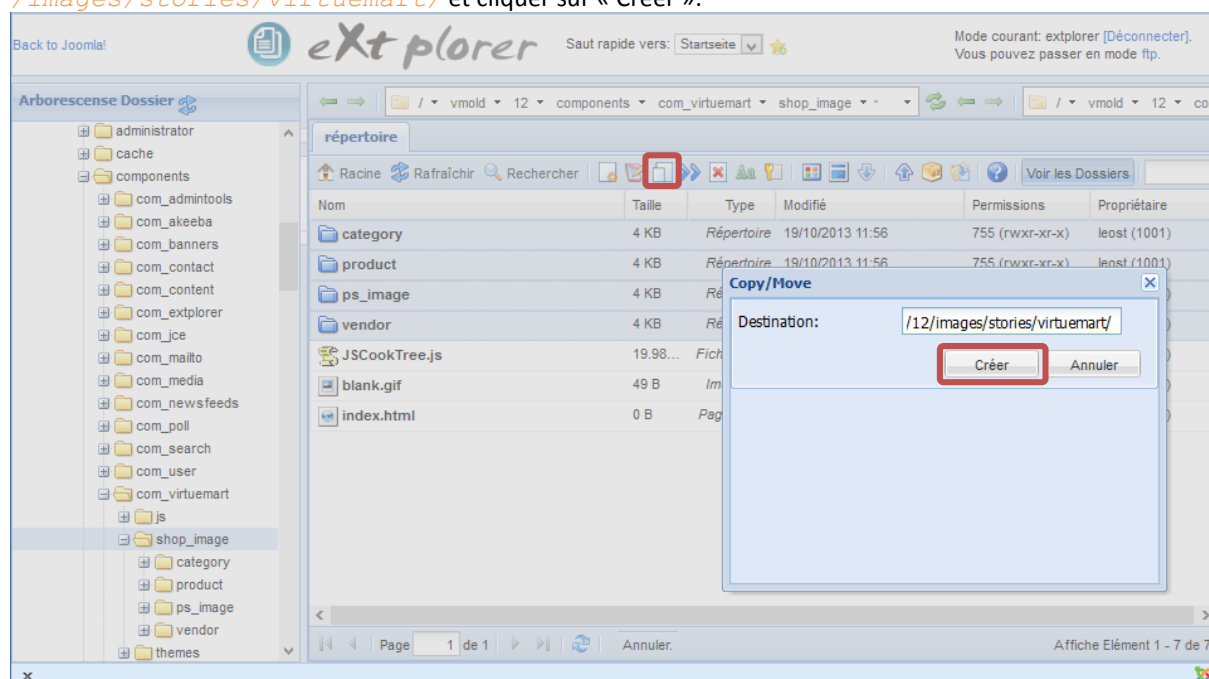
/images/stories/virtuemart/ et cliquer sur « Créer ».

Back to Joomla!

eXtplorer

Saut rapide vers: Startseite

Mode courant: extplorer [Déconnecter]. Vous pouvez passer en mode ftp.

Arborescense Dossier

administrator
cache
components
com_admintools
com_akeeba
com_banners
com_contact
com_content
com_extplorer
com_jce
com_mailto
com_media
com_newsfeeds
com_poll
com_search
com_user
com_virtuemart
js
shop_image
category
product
ps_image
vendor
themes

/ vmold 12 components com_virtuemart shop_image

/ vmold 12 co

répertoire

Racine Rafraîchir Rechercher

Voir les Dossiers

| Nom | Taille | Type | Modifié | Permissions | Propriétaire |
|---|---|---|---|---|---|
| category | 4 KB | Répertoire | 19/10/2013 11:56 | 755 (rwxr-xr-x) | leost (1001) |
| product | 4 KB | Répertoire | 19/10/2013 11:56 | 755 (rwxr-xr-x) | leost (1001) |
| ps_image | 4 KB | Ré | | | |
| vendor | 4 KB | Ré | | | |
| JSCookTree.js | 19.98... | Fich | | | |
| blank.gif | 49 B | Im | | | |
| index.html | 0 B | Pag | | | |

Copy/Move

Destination: /12/images/stories/virtuemart/

Créer Annuler

Page 1 de 1

Annuler.

Affiche Elément 1 - 7 de 7